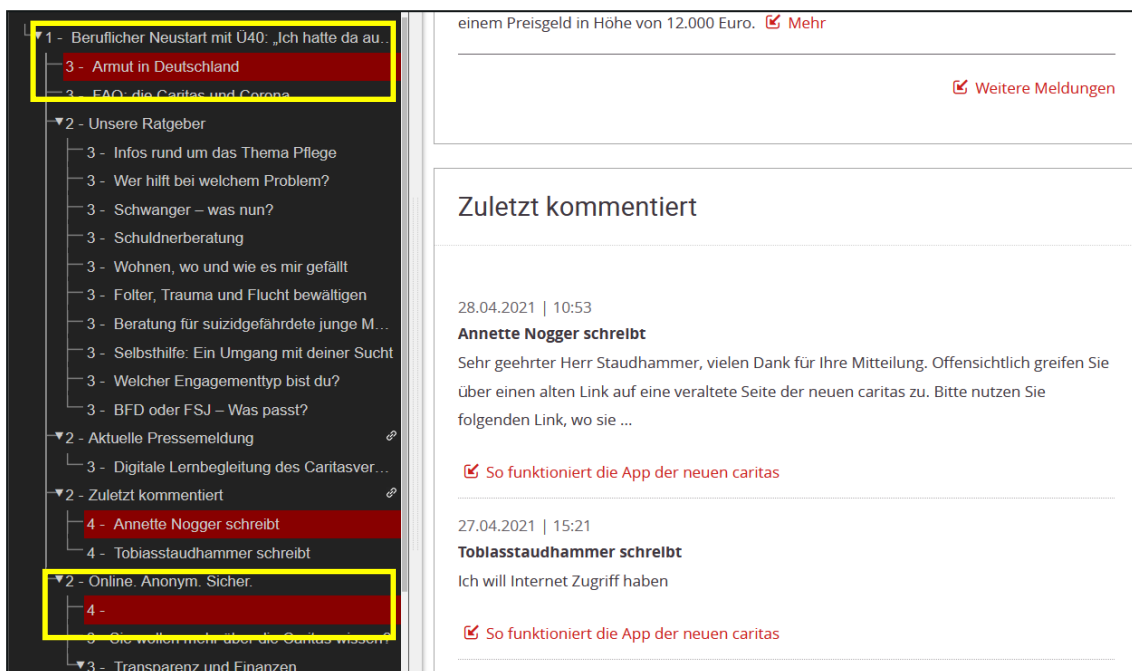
1 - Beruflicher Neustart mit Ü40: „Ich hatte da au...
3 - Armut in Deutschland
3 - FAQ: die Caritas und Corona
2 - Unsere Ratgeber
3 - Infos rund um das Thema Pflege
3 - Wer hilft bei welchem Problem?
3 - Schwanger – was nun?
3 - Schuldnerberatung
3 - Wohnen, wo und wie es mir gefällt
3 - Folter, Trauma und Flucht bewältigen
3 - Beratung für suizidgefährdete junge M...
3 - Selbsthilfe: Ein Umgang mit deiner Sucht
3 - Welcher Engagementtyp bist du?
3 - BFD oder FSJ – Was passt?
2 - Aktuelle Pressemeldung
3 - Digitale Lernbegleitung des Caritasver...
2 - Zuletzt kommentiert
4 - Annette Nogger schreibt
4 - Tobiasstaudhammer schreibt
2 - Online. Anonym. Sicher.
4 -
3 - Sie wollen mehr über die Caritas wissen?
3 - Transparenz und Finanzen

einem Preisgeld in Höhe von 12.000 Euro. Mehr

Weitere Meldungen

Zuletzt kommentiert

28.04.2021 | 10:53
Annette Nogger schreibt
Sehr geehrter Herr Staudhammer, vielen Dank für Ihre Mitteilung. Offensichtlich greifen Sie über einen alten Link auf eine veraltete Seite der neuen caritas zu. Bitte nutzen Sie folgenden Link, wo sie ...

So funktioniert die App der neuen caritas

27.04.2021 | 15:21
Tobiasstaudhammer schreibt
Ich will Internet Zugriff haben

So funktioniert die App der neuen caritas